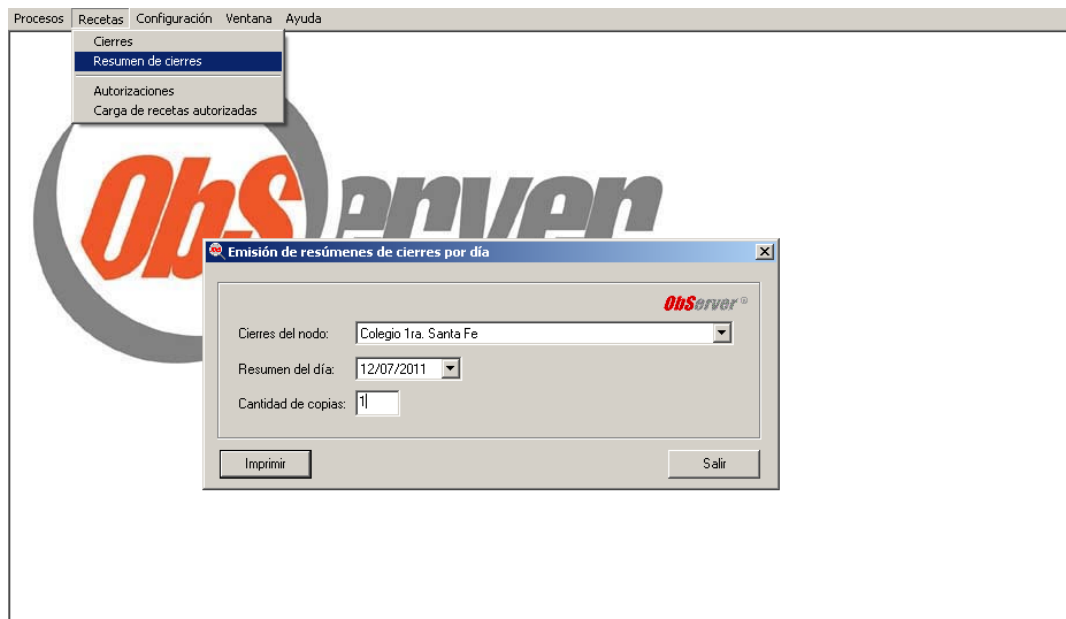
Procesos Recetas Configuración Ventana Ayuda

Cierres
Resumen de cierres
Autorizaciones
Carga de recetas autorizadas

ObServer

Emisión de resúmenes de cierres por día

ObServer®

Cierres del nodo: Colegio 1ra. Santa Fe

Resumen del día: 12/07/2011

Cantidad de copias: 1

Imprimir

Salir